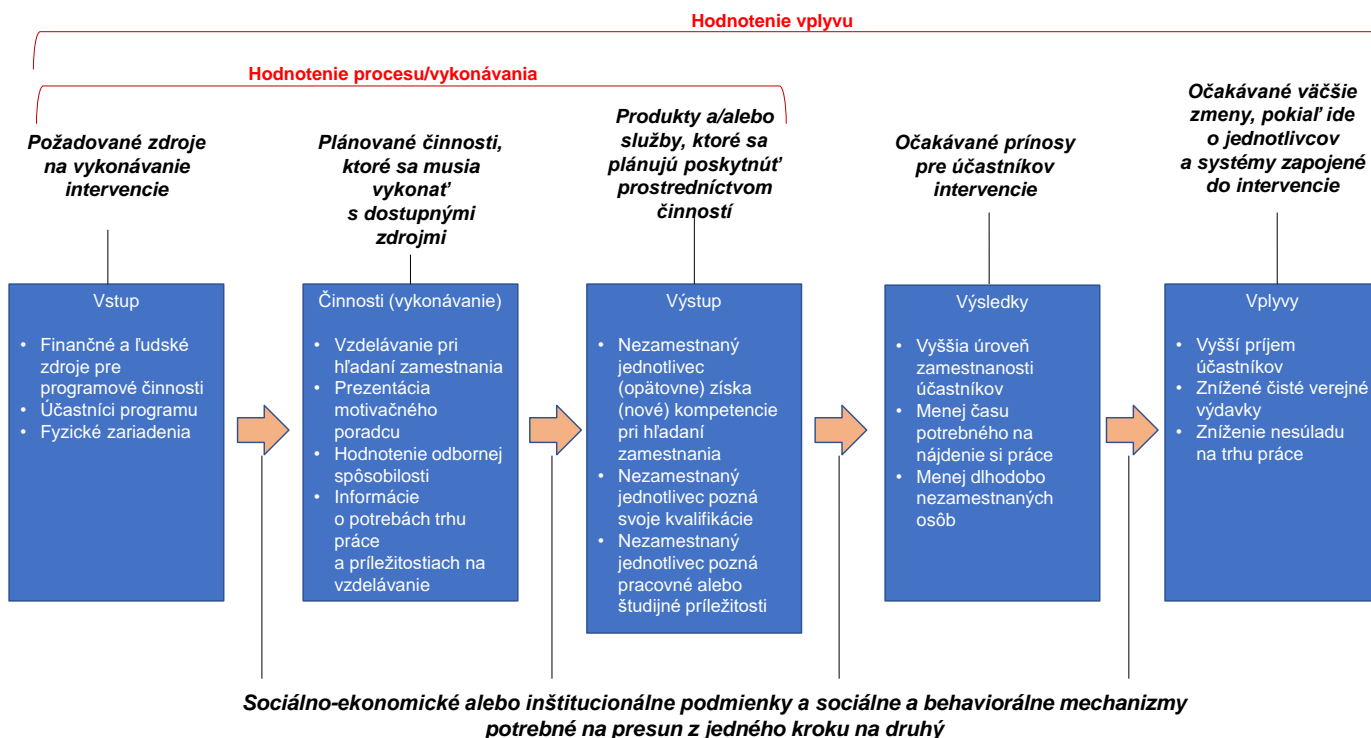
Hodnotenie vplyvu

Hodnotenie procesu/vykonávania

Požadované zdroje na vykonávanie intervencie

Plánované činnosti, ktoré sa musia vykonať s dostupnými zdrojmi

Produkty a/alebo služby, ktoré sa plánujú poskytnúť prostredníctvom činností

Očakávané prínosy pre účastníkov intervencie

Očakávané väčšie zmeny, pokiaľ ide o jednotlivcov a systémy zapojené do intervencie

Vstup
• Finančné a ľudské zdroje pre programové činnosti
• Účastníci programu
• Fyzické zariadenia

Činnosti (vykonávanie)
• Vzdelávanie pri hľadaní zamestnania
• Prezentácia motivačného poradcu
• Hodnotenie odbornej spôsobilosti
• Informácie o potrebách trhu práce a príležitostiach na vzdelávanie

Výstup
• Nezamestnaný jednotlivec (opätovne) získa (nové) kompetencie pri hľadaní zamestnania
• Nezamestnaný jednotlivec pozná svoje kvalifikácie
• Nezamestnaný jednotlivec pozná pracovné alebo študijné príležitosti

Výsledky
• Vyššia úroveň zamestnanosti účastníkov
• Menej času potrebného na nájdenie si práce
• Menej dlhodobo nezamestnaných osôb

Vplyvy
• Vyšší príjem účastníkov
• Znížené čisté verejné výdavky
• Zníženie nesúladu na trhu práce

Sociálno-ekonomické alebo inštitucionálne podmienky a sociálne a behaviorálne mechanizmy potrebné na presun z jedného kroku na druhý